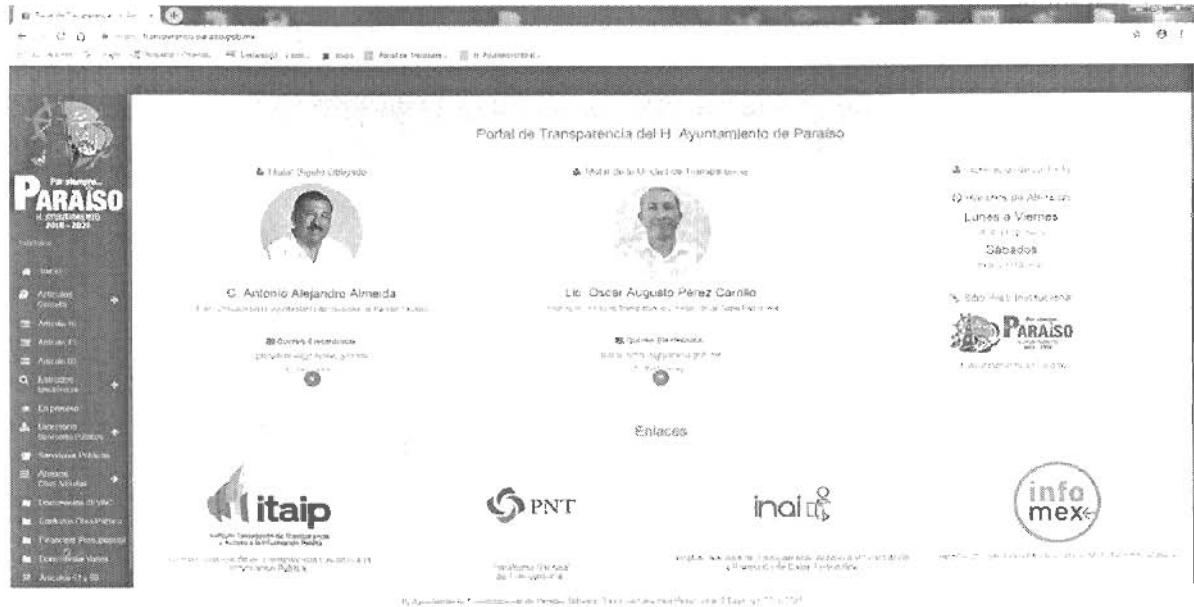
Portal de Transparencia del H. Ayuntamiento de Paraíso

Por siempre... PARAÍSO H. AYUNTAMIENTO 2018 - 2021

Inicio
Artículos Comunes
Artículo 76
Artículo 77
Artículo 80
Estrados Electrónicos
En proceso
Directorio Servidores Públicos
Servidores Públicos
Avisos Obras Públicas
Documentos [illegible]
Contratos Obra Pública
Finanzas Presupuesto
Consultas Vales
Artículo 71 y 78

Titular Sujeto Obligado
C. Antonio Alejandro Almeida
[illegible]
Correo Electrónico
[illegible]

Titular de la Unidad de Transparencia
Lic. Oscar Augusto Pérez Carrillo
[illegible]
Correo Electrónico
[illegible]

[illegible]
Horarios de Atención
Lunes a Viernes
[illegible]
Sábados
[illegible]
Sitio Web Institucional
PARAÍSO
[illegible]

Enlaces

itaip
Instituto Tabasqueño de Transparencia y Acceso a la Información Pública
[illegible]

PNT
Plataforma Nacional de Transparencia

inai
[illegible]

info mex
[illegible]

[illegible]